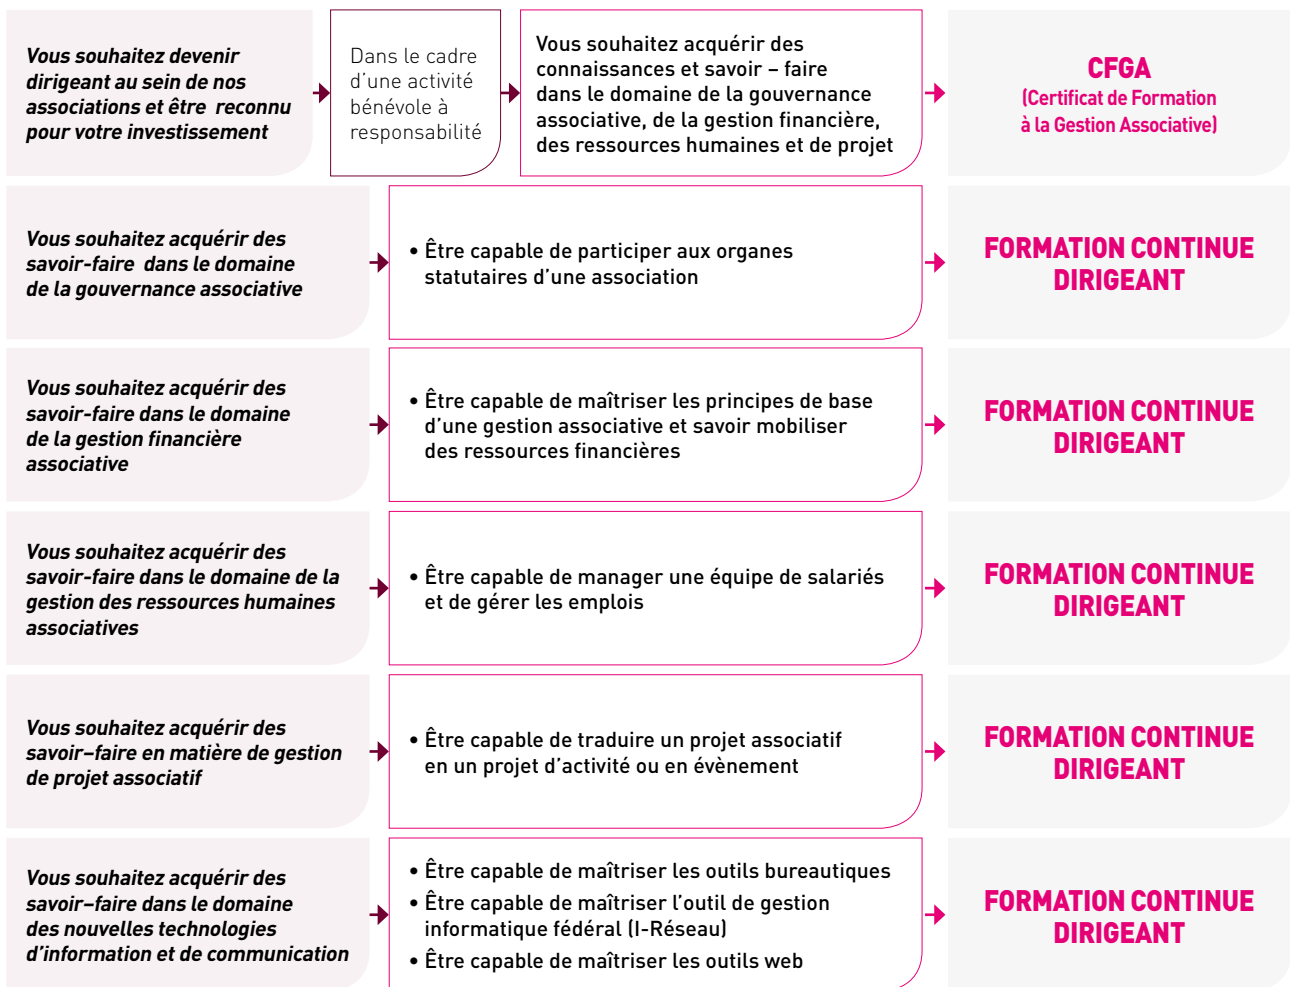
Vous souhaitez devenir dirigeant au sein de nos associations et être reconnu pour votre investissement

Dans le cadre d'une activité bénévole à responsabilité

Vous souhaitez acquérir des connaissances et savoir – faire dans le domaine de la gouvernance associative, de la gestion financière, des ressources humaines et de projet

CFGA
(Certificat de Formation à la Gestion Associative)

Vous souhaitez acquérir des savoir-faire dans le domaine de la gouvernance associative

• Être capable de participer aux organes statutaires d'une association

FORMATION CONTINUE DIRIGEANT

Vous souhaitez acquérir des savoir-faire dans le domaine de la gestion financière associative

• Être capable de maîtriser les principes de base d'une gestion associative et savoir mobiliser des ressources financières

FORMATION CONTINUE DIRIGEANT

Vous souhaitez acquérir des savoir-faire dans le domaine de la gestion des ressources humaines associatives

• Être capable de manager une équipe de salariés et de gérer les emplois

FORMATION CONTINUE DIRIGEANT

Vous souhaitez acquérir des savoir–faire en matière de gestion de projet associatif

• Être capable de traduire un projet associatif en un projet d'activité ou en évènement

FORMATION CONTINUE DIRIGEANT

Vous souhaitez acquérir des savoir–faire dans le domaine des nouvelles technologies d'information et de communication

• Être capable de maîtriser les outils bureautiques
• Être capable de maîtriser l'outil de gestion informatique fédéral (I-Réseau)
• Être capable de maîtriser les outils web

FORMATION CONTINUE DIRIGEANT